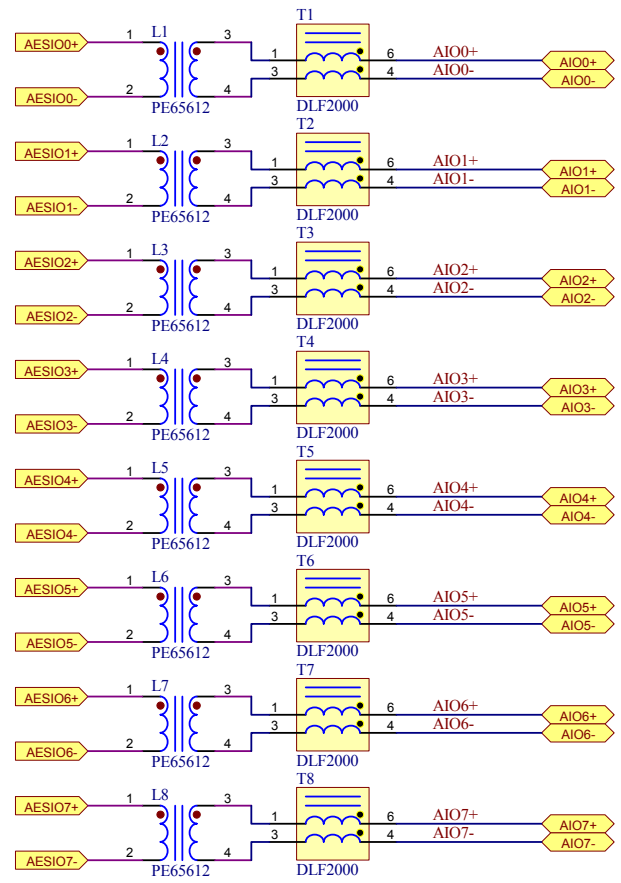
AESIO0+ 1 L1 3 T1 1 6 AIO0+ AIO0+
AESIO0- 2 PE65612 4 3 4 AIO0- AIO0-
DLF2000

AESIO1+ 1 L2 3 T2 1 6 AIO1+ AIO1+
AESIO1- 2 PE65612 4 3 4 AIO1- AIO1-
DLF2000

AESIO2+ 1 L3 3 T3 1 6 AIO2+ AIO2+
AESIO2- 2 PE65612 4 3 4 AIO2- AIO2-
DLF2000

AESIO3+ 1 L4 3 T4 1 6 AIO3+ AIO3+
AESIO3- 2 PE65612 4 3 4 AIO3- AIO3-
DLF2000

AESIO4+ 1 L5 3 T5 1 6 AIO4+ AIO4+
AESIO4- 2 PE65612 4 3 4 AIO4- AIO4-
DLF2000

AESIO5+ 1 L6 3 T6 1 6 AIO5+ AIO5+
AESIO5- 2 PE65612 4 3 4 AIO5- AIO5-
DLF2000

AESIO6+ 1 L7 3 T7 1 6 AIO6+ AIO6+
AESIO6- 2 PE65612 4 3 4 AIO6- AIO6-
DLF2000

AESIO7+ 1 L8 3 T8 1 6 AIO7+ AIO7+
AESIO7- 2 PE65612 4 3 4 AIO7- AIO7-
DLF2000